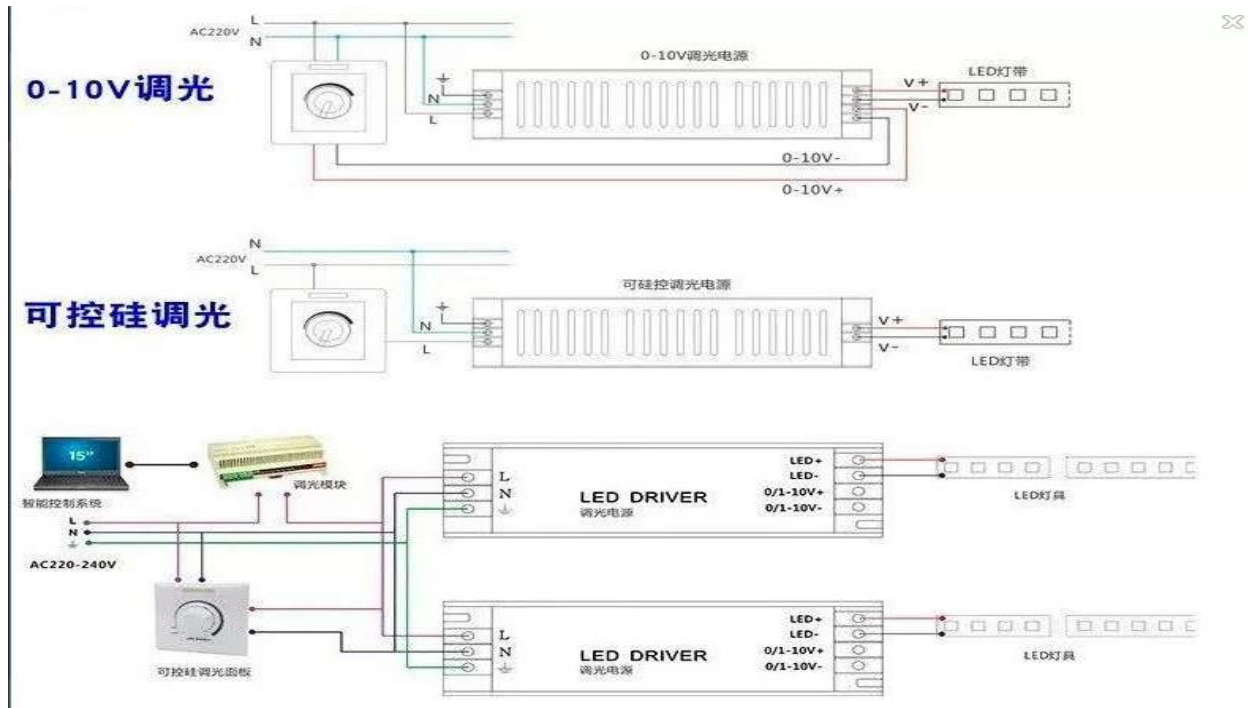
AC220V L N

0-10V调光

0-10V调光电源

N L

V+ V-

LED灯带

0-10V-

0-10V+

N AC220V L

可控硅调光

可硅控调光电源

N L

V+ V-

LED灯带

15"

智能控制系统

调光模块

L N

AC220-240V

L N

LED DRIVER
调光电源

LED+ LED- 0/1-10V+ 0/1-10V-

LED灯具

可控硅调光面板

L N

LED DRIVER
调光电源

LED+ LED- 0/1-10V+ 0/1-10V-

LED灯具